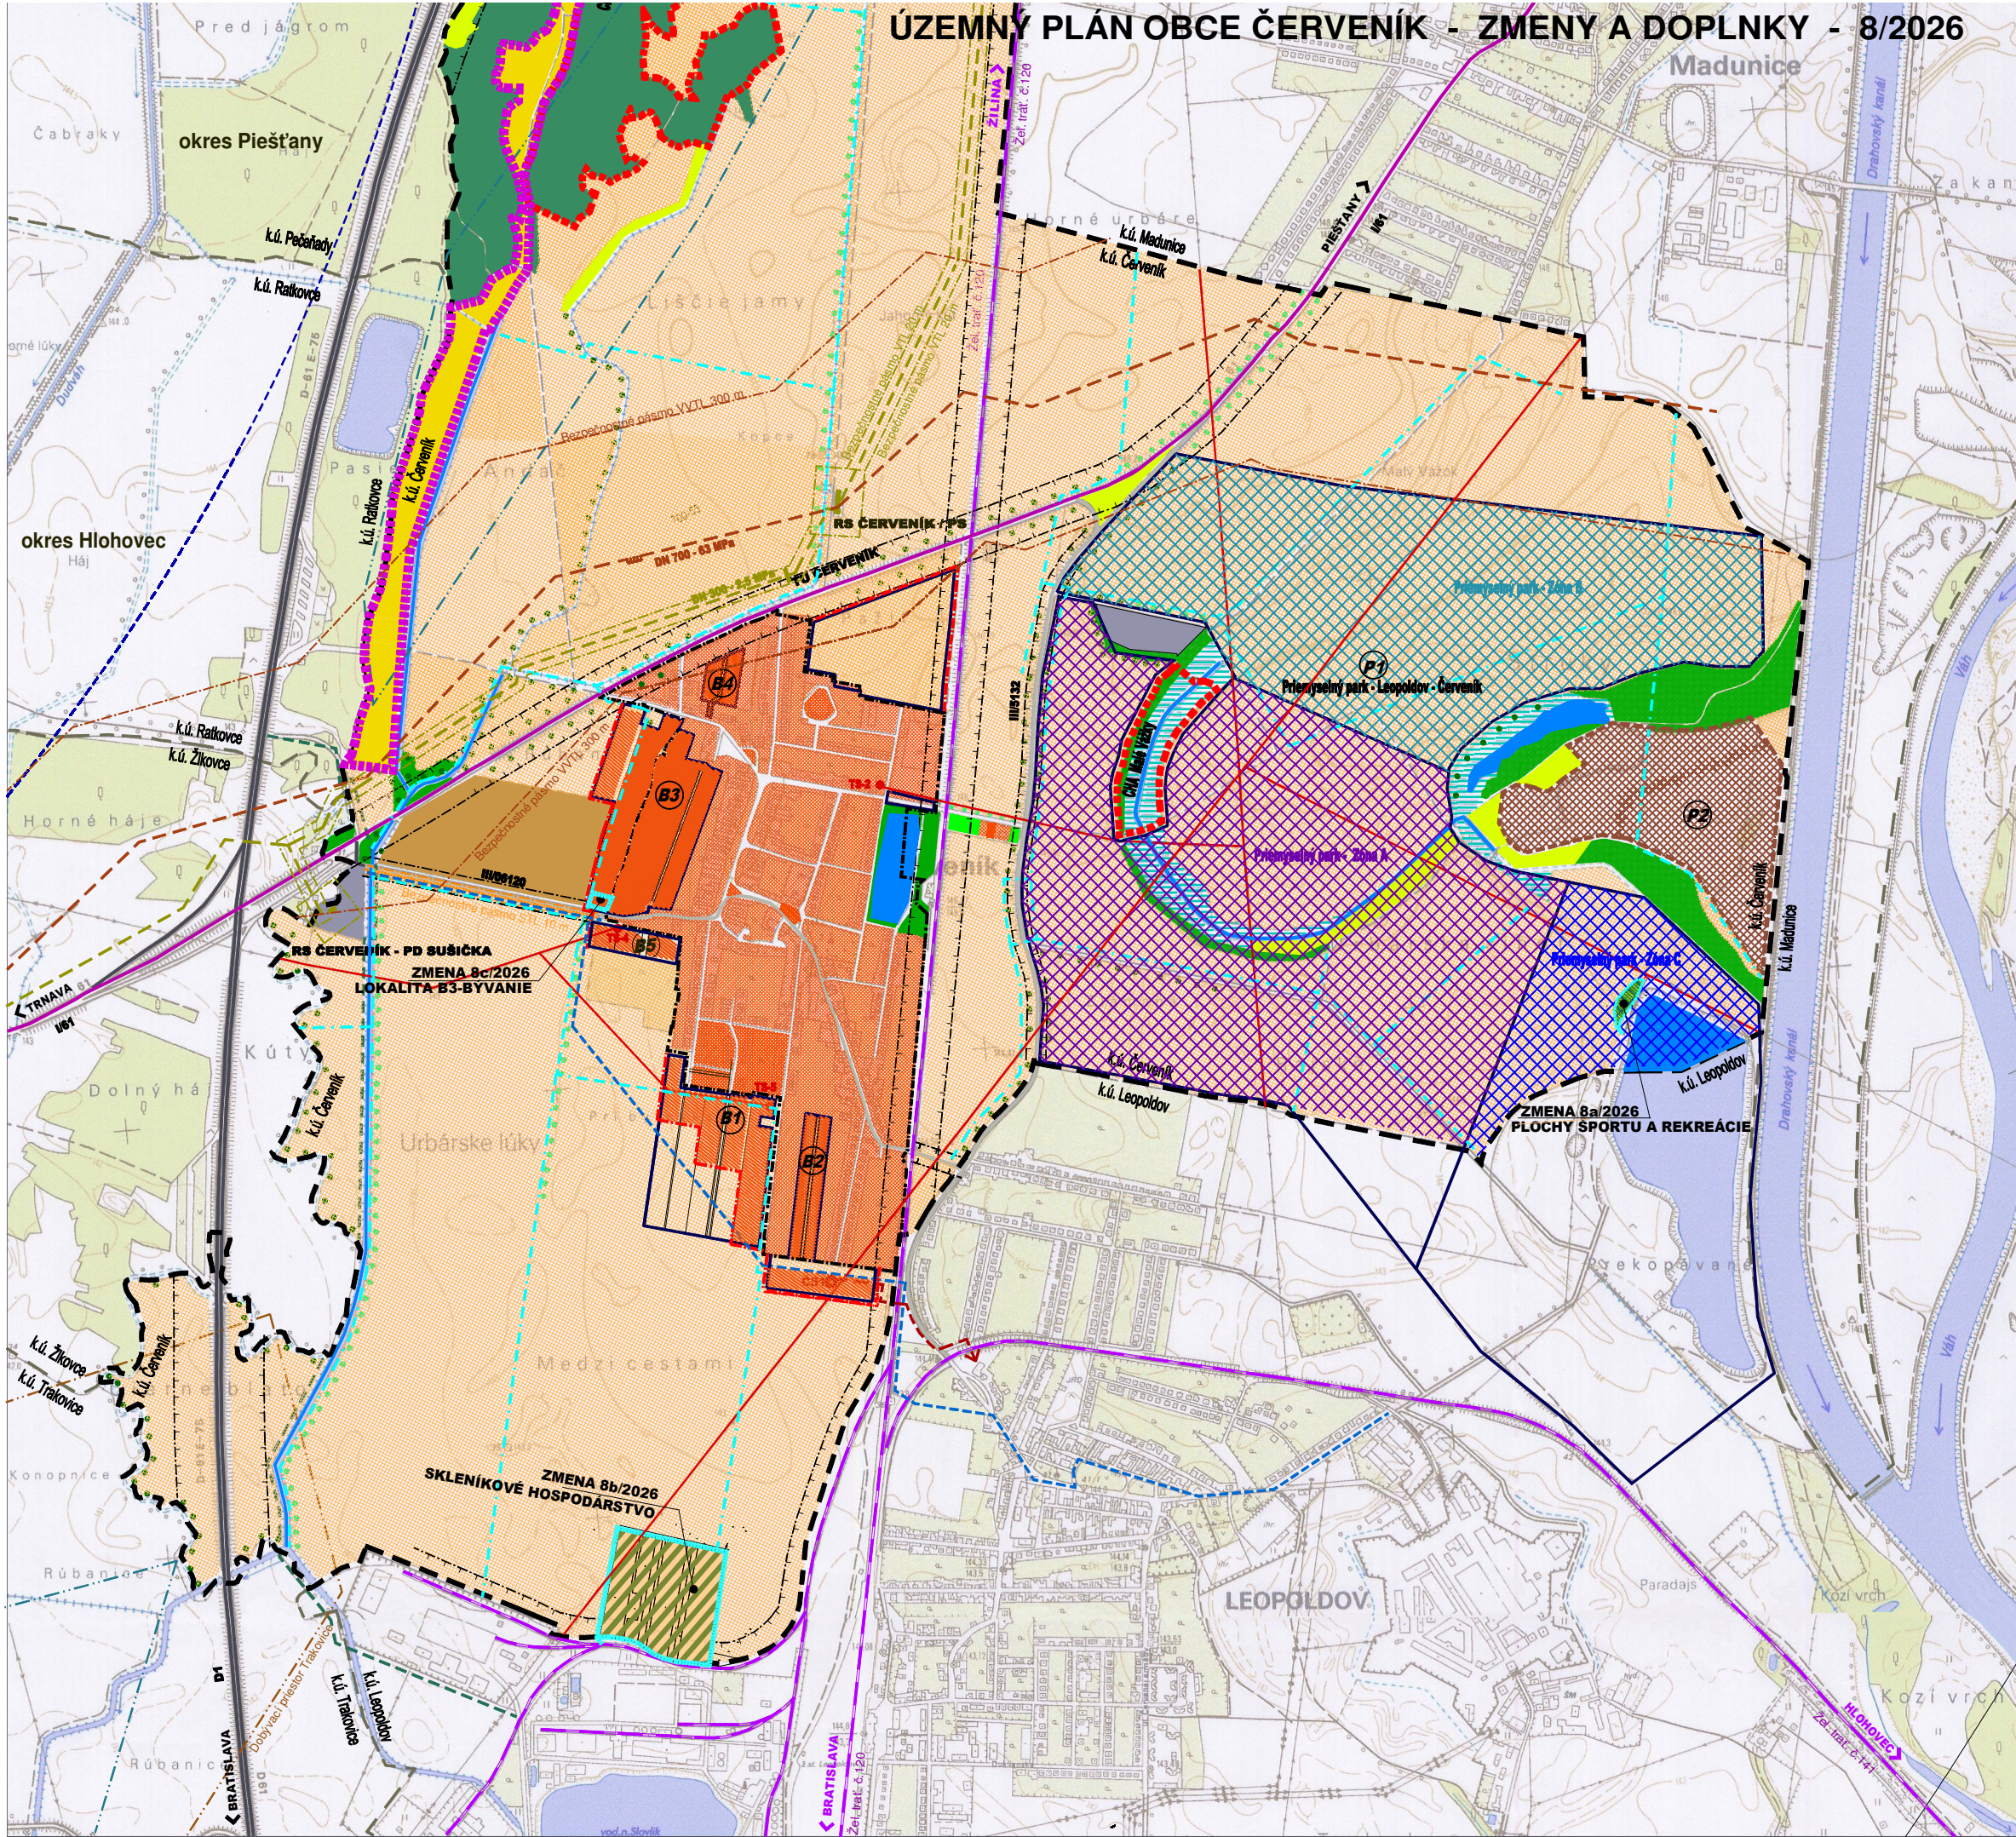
ÚZEMNÝ PLÁN OBCE ČERVENÍK - ZMENY A DOPLNKY - 8/2026

Pred jágrom
Madunice
Čabraky
okres Piešťany
k.ú. Pečeňady
k.ú. Ratkovce
Liščia jamy
k.ú. Madunice
k.ú. Červeník
PIEŠŤANY
ŽILINA
k.ú. Ratkovce
k.ú. Červeník
okres Hlohovec
RS ČERVENÍK / PS
TU ČERVENÍK
P1
Priemyselný park - Leopoldov - Červeník
B4
B3
P2
k.ú. Ratkovce
k.ú. Žlkovce
Horné háje
k.ú. Madunice
k.ú. Červeník
RS ČERVENÍK - PD SUŠIČKA
ZMENA 8c/2026
LOKALITA B3-BYVANIE
B5
TRNAVA
Kúty
Dolný háj
k.ú. Červeník
k.ú. Leopoldov
k.ú. Leopoldov
Urbárske lúky
B1
B2
ZMENA 8a/2026
PLOCHY ŠPORTU A REKREÁCIE
k.ú. Žlkovce
k.ú. Trakovice
k.ú. Červeník
Medzi cestami
Konopnice
ZMENA 8b/2026
SKLENÍKOVÉ HOSPODÁRSTVO
Rúbanice
LEOPOLDOV
Paradajs
Kozí vrch
D1
BRATISLAVA
k.ú. Trakovice
k.ú. Leopoldov
BRATISLAVA
HLOHOVEC
Váh